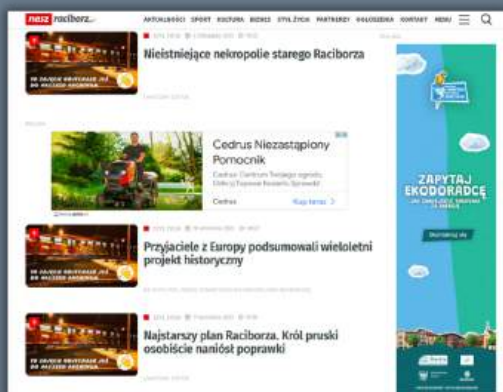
nasz raciborz

AKTUALNOŚCI SPORT KULTURA BIZNES STYL ŻYCIA PARTNERZY OGŁOSZENIA KONTAKT MENU

Nieistniejące nekropolie starego Raciborza

Cedrus Niezastąpiony Pomocnik

Cedrus

Kup teraz

Przyjaciele z Europy podsumowali wieloletni projekt historyczny

Najstarszy plan Raciborza. Król pruski osobiście naniósł poprawki

ZAPYTAJ EKODORADCĘ